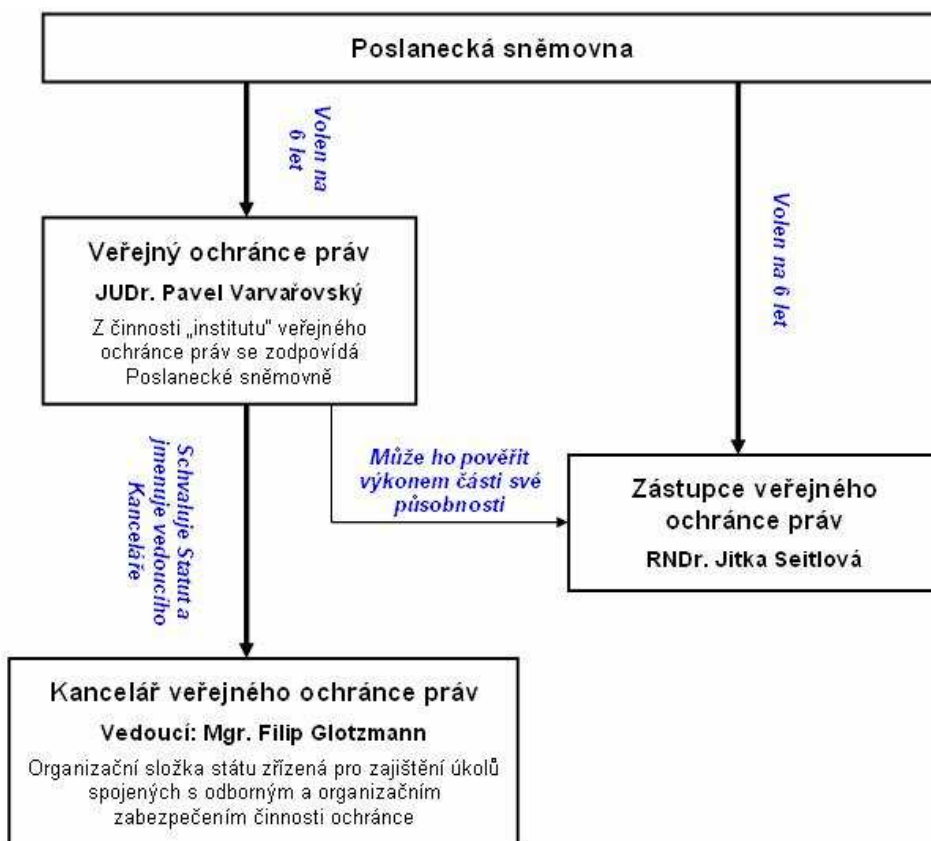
Poslanecká sněmovna

Volen na 6 let

Volen na 6 let

Veřejný ochránce práv

JUDr. Pavel Varvařovský

Z činnosti „institutu" veřejného ochránce práv se zodpovídá Poslanecké sněmovně

Schvaluje Statut a jmenuje vedoucího Kanceláře

Může ho pověřit výkonem části své působnosti

Zástupce veřejného ochránce práv

RNDr. Jitka Seitlová

Kancelář veřejného ochránce práv

Vedoucí: Mgr. Filip Glotzmann

Organizační složka státu zřízená pro zajištění úkolů spojených s odborným a organizačním zabezpečením činnosti ochránce